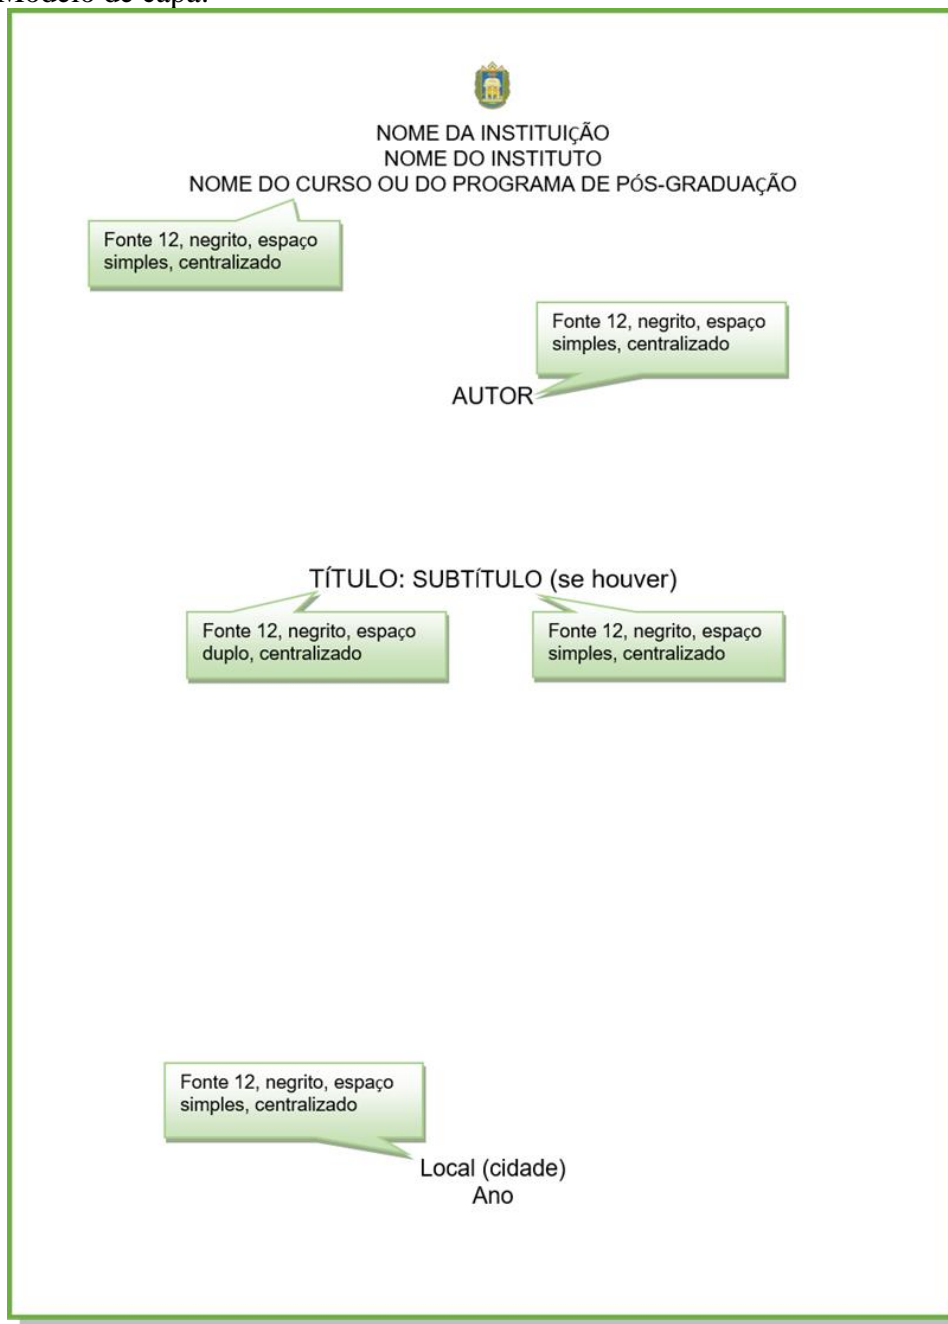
Modelo de capa:

NOME DA INSTITUIÇÃO
NOME DO INSTITUTO
NOME DO CURSO OU DO PROGRAMA DE PÓS-GRADUAÇÃO

Fonte 12, negrito, espaço simples, centralizado

Fonte 12, negrito, espaço simples, centralizado

AUTOR

TÍTULO: SUBTÍTULO (se houver)

Fonte 12, negrito, espaço duplo, centralizado

Fonte 12, negrito, espaço simples, centralizado

Fonte 12, negrito, espaço simples, centralizado

Local (cidade)
Ano